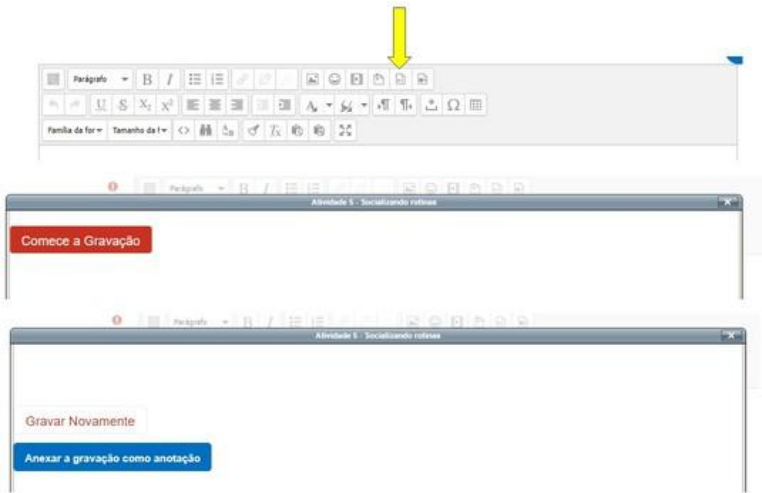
Parágrafo B I

Família da fon Tamanho da f

Parágrafo B I

Atividade 5 - Socializando rotinas

Comece a Gravação

Parágrafo B I

Atividade 5 - Socializando rotinas

Gravar Novamente

Anexar a gravação como anotação